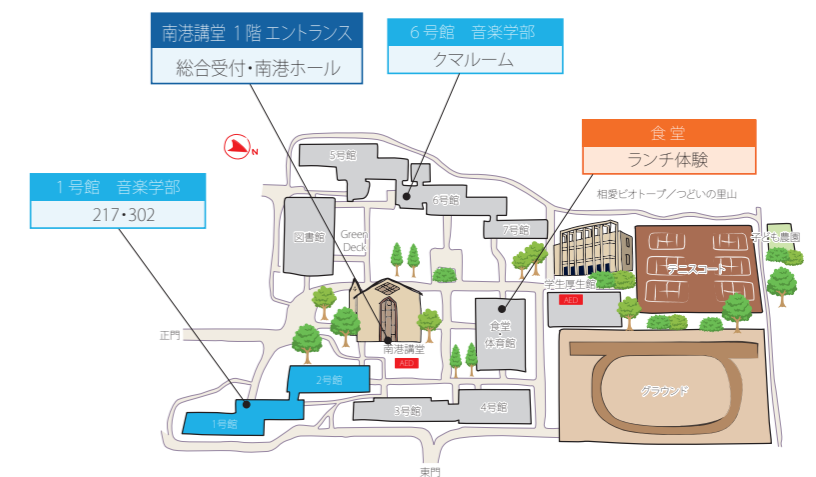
南港講堂 1階 エントランス
総合受付・南港ホール

6号館　音楽学部
クマルーム

食 堂
ランチ体験

1号館　音楽学部
217・302

N

5号館
6号館
7号館
図書館
Green Deck
相愛ビオトープ／つどいの里山
子ども農園
テニスコート
学生厚生館
AED
食堂・体育館
南港講堂
AED
正門
2号館
1号館
3号館
4号館
グラウンド
東門